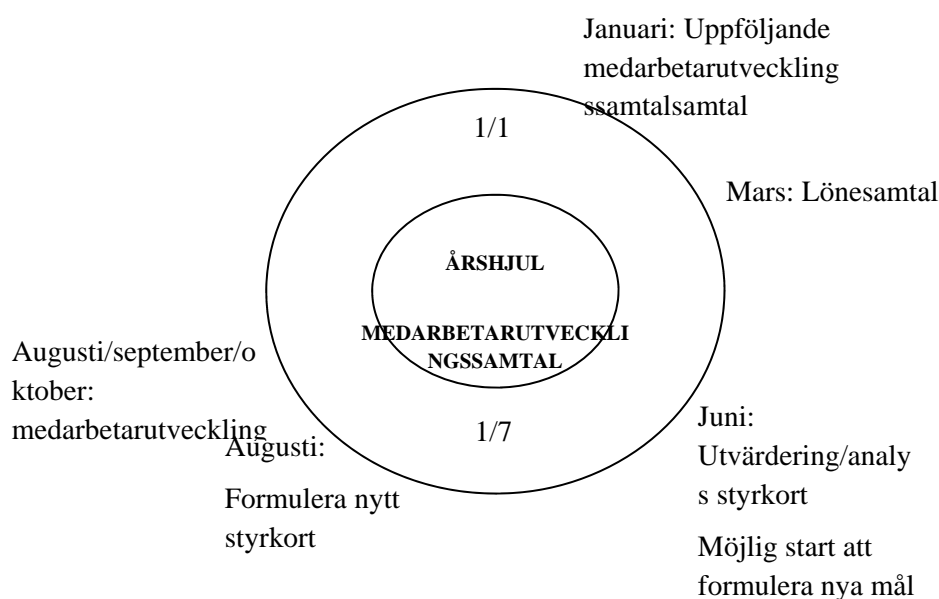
Januari: Uppföljande medarbetarutveckling ssamtalsamtal

1/1

Mars: Lönesamtal

ÅRSHJUL

MEDARBETARUTVECKLI NGSSAMTAL

Augusti/september/o ktober: medarbetarutveckling

Augusti:

Formulera nytt styrkort

1/7

Juni: Utvärdering/analy s styrkort

Möjlig start att formulera nya mål